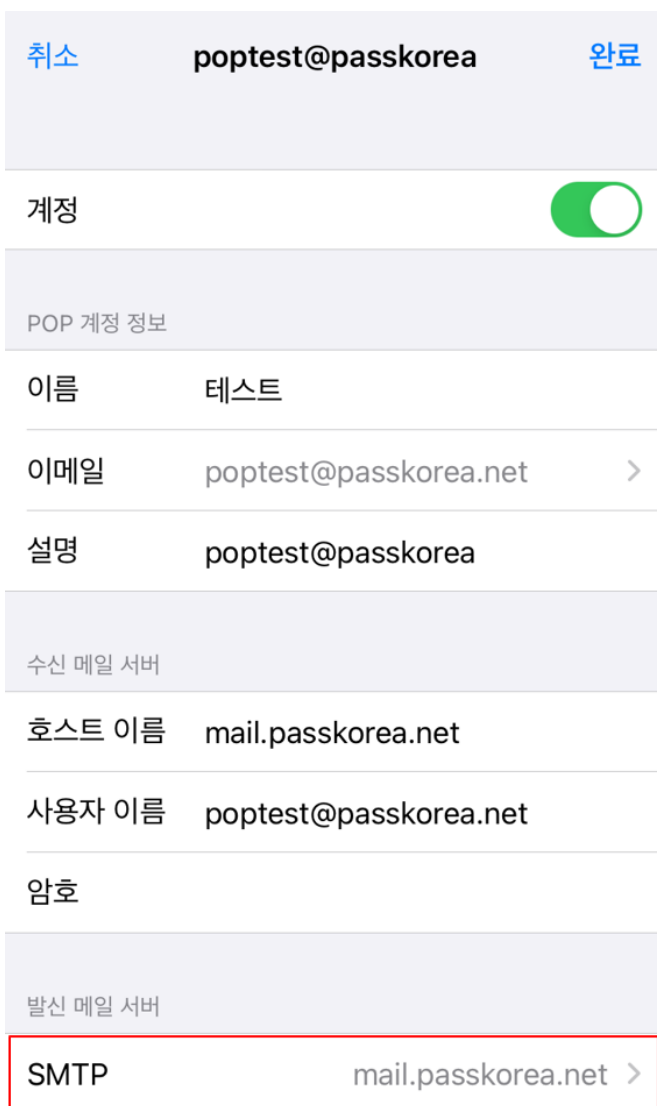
취소 poptest@passkorea 완료

계정

POP 계정 정보

이름 테스트

이메일 poptest@passkorea.net

설명 poptest@passkorea

수신 메일 서버

호스트 이름 mail.passkorea.net

사용자 이름 poptest@passkorea.net

암호

발신 메일 서버

SMTP mail.passkorea.net